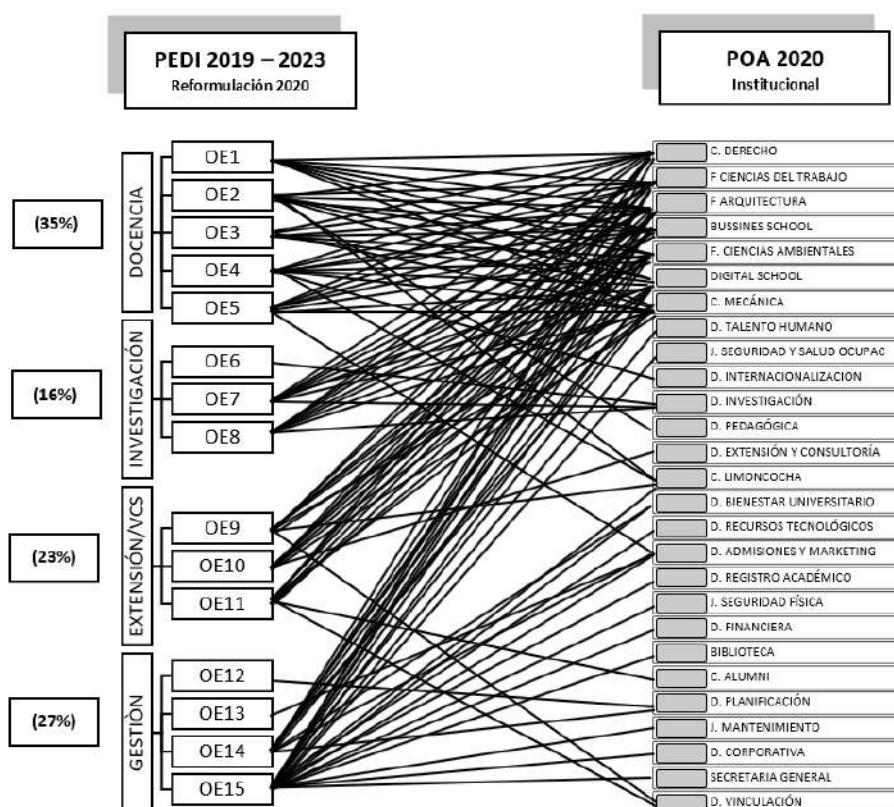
PEDI 2019 – 2023
Reformulación 2020

POA 2020
Institucional

(35%)
DOCENCIA
OE1
OE2
OE3
OE4
OE5

(16%)
INVESTIGACIÓN
OE6
OE7
OE8

(23%)
EXTENSIÓN/VCS
OE9
OE10
OE11

(27%)
GESTIÓN
OE12
OE13
OE14
OE15

C. DERECHO
F CIENCIAS DEL TRABAJO
F ARQUITECTURA
BUSSINES SCHOOL
F. CIENCIAS AMBIENTALES
DIGITAL SCHOOL
C. MECÁNICA
D. TALENTO HUMANO
J. SEGURIDAD Y SALUD OCUPAC
D. INTERNACIONALIZACION
D. INVESTIGACIÓN
D. PEDAGÓGICA
D. EXTENSIÓN Y CONSULTORÍA
C. LIMONCOCHA
D. BIENESTAR UNIVERSITARIO
D. RECURSOS TECNOLÓGICOS
D. ADMISIONES Y MARKETING
D. REGISTRO ACADÉMICO
J. SEGURIDAD FÍSICA
D. FINANCIERA
BIBLIOTECA
C. ALUMNI
D. PLANIFICACIÓN
J. MANTENIMIENTO
D. CORPORATIVA
SECRETARIA GENERAL
D. VINCULACIÓN